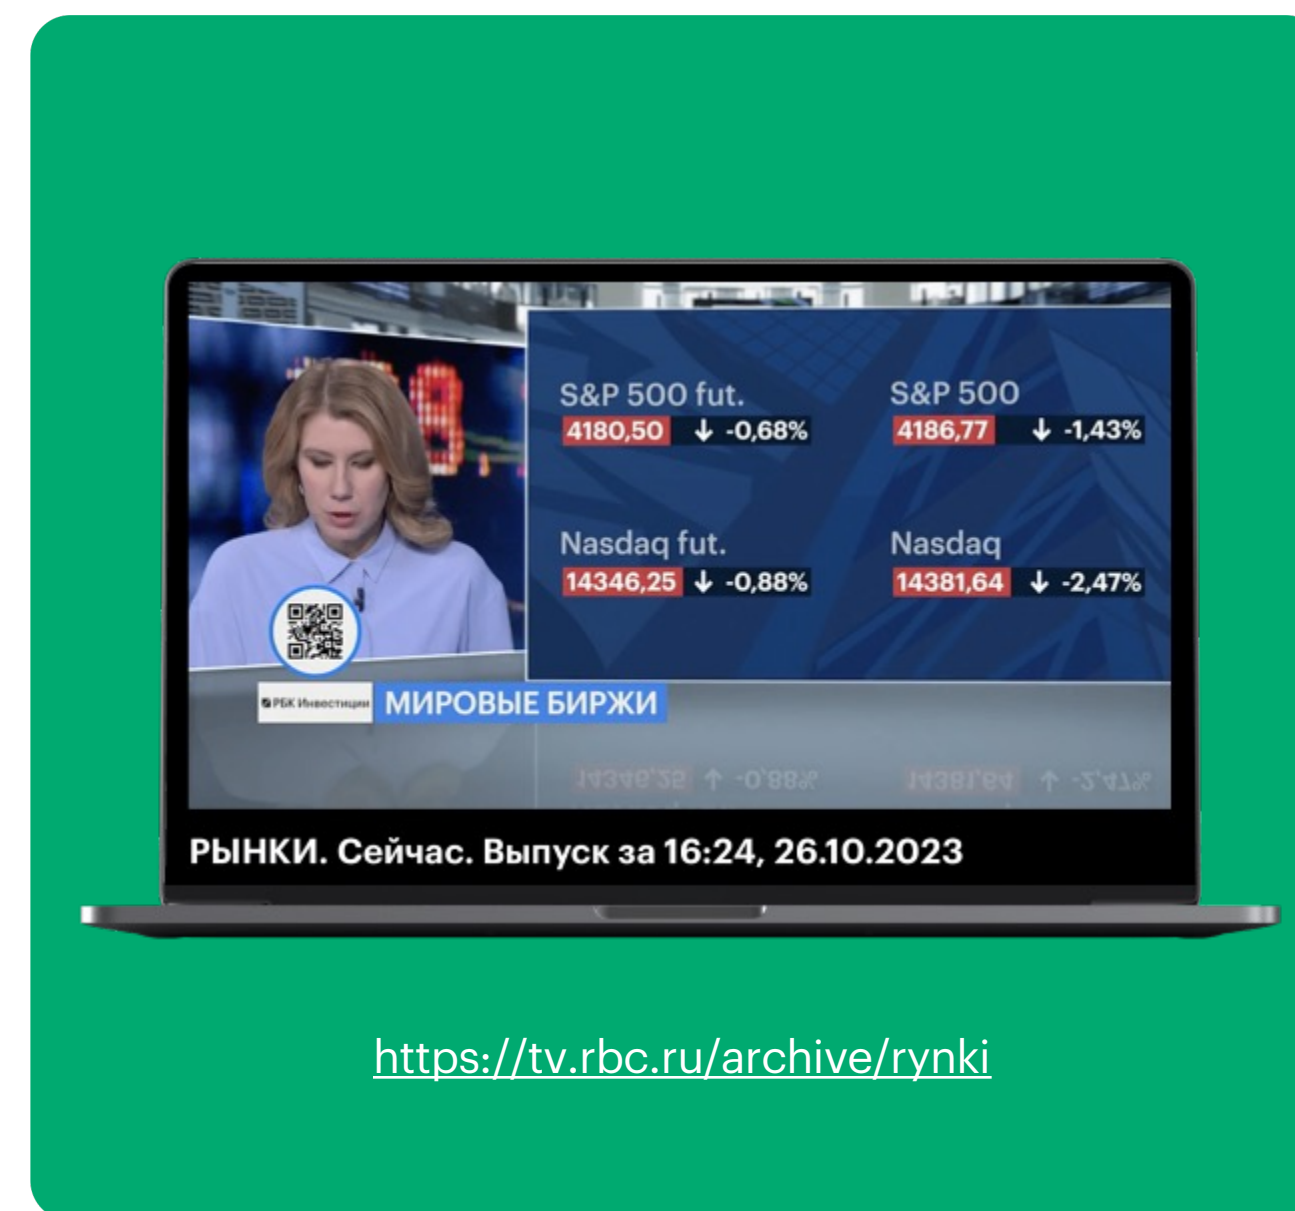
S&P 500 fut.
4180,50 ↓ -0,68%

S&P 500
4186,77 ↓ -1,43%

Nasdaq fut.
14346,25 ↓ -0,88%

Nasdaq
14381,64 ↓ -2,47%

РБК Инвестиции МИРОВЫЕ БИРЖИ

РЫНКИ. Сейчас. Выпуск за 16:24, 26.10.2023

https://tv.rbc.ru/archive/rynki